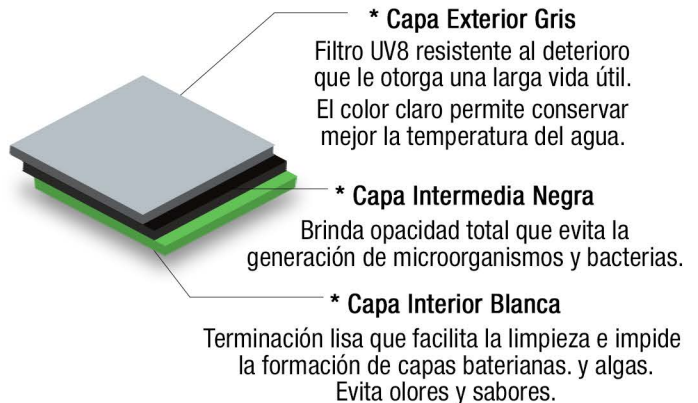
* Capa Exterior Gris
Filtro UV8 resistente al deterioro que le otorga una larga vida útil.
El color claro permite conservar mejor la temperatura del agua.

* Capa Intermedia Negra
Brinda opacidad total que evita la generación de microorganismos y bacterias.

* Capa Interior Blanca
Terminación lisa que facilita la limpieza e impide la formación de capas baterianas. y algas. Evita olores y sabores.